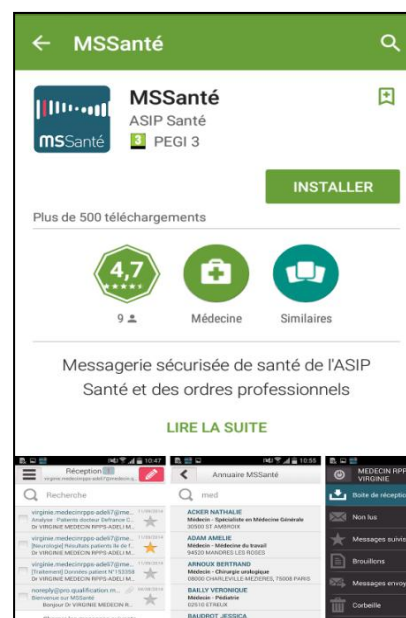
MSSanté

msSanté

MSSanté
ASIP Santé
3 PEGI 3

INSTALLER

Plus de 500 téléchargements

4,7
★★★★★
9

Médecine

Similaires

Messagerie sécurisée de santé de l'ASIP Santé et des ordres professionnels

LIRE LA SUITE

10:47
Réception
Recherche
virginie.medecinrpps-adeli7@me... 11/06/2014
Analyse : Patients docteur Defrance O...
Dr VIRGINIE MEDECIN RPPS-ADELI M...
virginie.medecinrpps-adeli7@me... 11/06/2014
[Neurologie] Résultats patients de f...
Dr VIRGINIE MEDECIN RPPS-ADELI M...
virginie.medecinrpps-adeli7@me... 11/06/2014
[Traitement] Données patient N°153358
Dr VIRGINIE MEDECIN RPPS-ADELI M...
noreply@pro.qualification.m... 06/06/2014
Bienvenue sur MSSanté
Bonjour Dr VIRGINIE MEDECIN R...

10:55
Annuaire MSSanté
med
ACKER NATHALIE
Médecin - Spécialiste en Médecine Générale
30500 ST AMBROIX
ADAM AMELIE
Médecin - Médecine du travail
94520 MANDRES LES ROSES
ARNOUX BERTRAND
Médecin - Chirurgie urologique
08000 CHARLEVILLE-MEZIERES, 75008 PARIS
BAILLY VERONIQUE
Médecin - Pédiatrie
62510 ETREUX
BAUDROT JESSICA

MEDECIN RPP
VIRGINIE
Boite de réception
Non lus
Messages suivis
Brouillons
Messages envoy
Corbeille